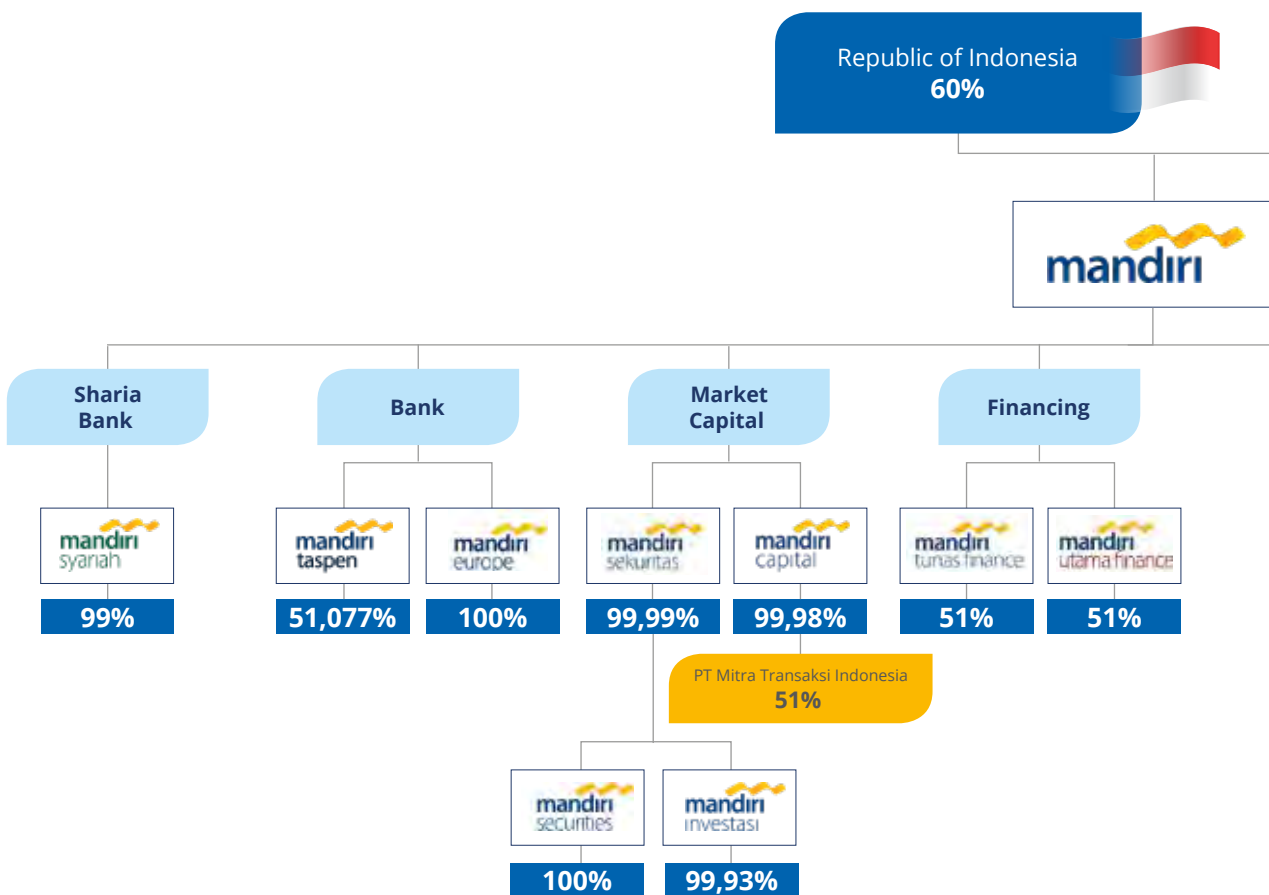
Republic of Indonesia
60%

mandiri

Sharia Bank

Bank

Market Capital

Financing

mandiri syariah
99%

mandiri taspen
51,077%

mandiri europe
100%

mandiri sekuritas
99,99%

mandiri capital
99,98%

PT Mitra Transaksi Indonesia
51%

mandiri tunas finance
51%

mandiri utama finance
51%

mandiri securities
100%

mandiri investasi
99,93%